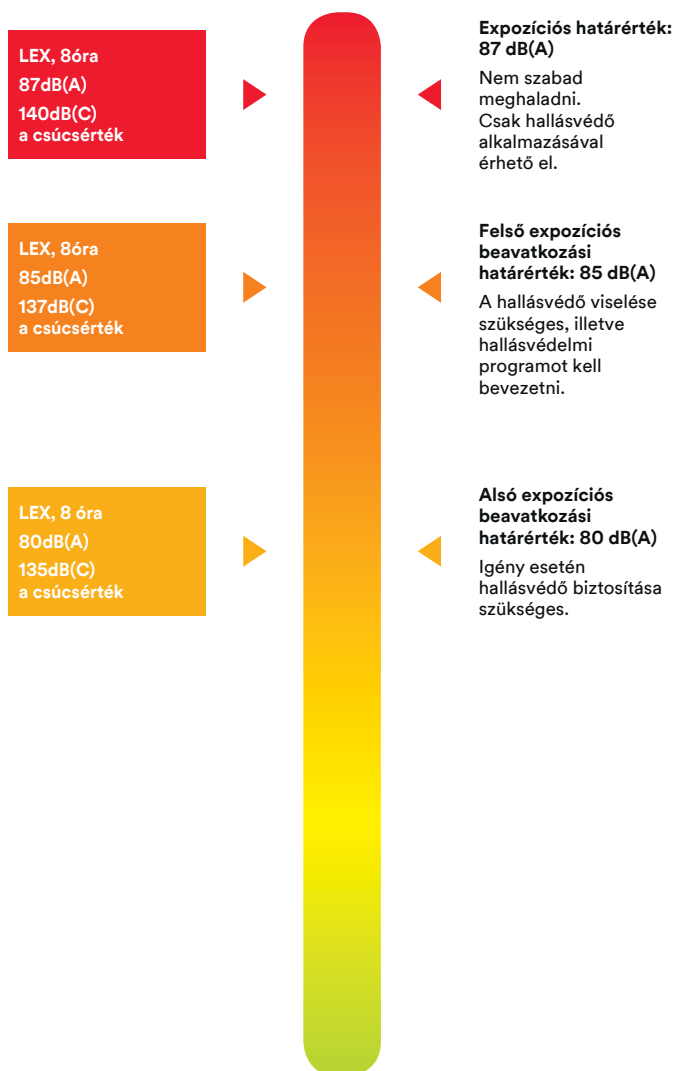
LEX, 8óra
87dB(A)
140dB(C)
a csúcsérték

Expozíciós határérték: 87 dB(A)

Nem szabad meghaladni. Csak hallásvédő alkalmazásával érhető el.

LEX, 8óra
85dB(A)
137dB(C)
a csúcsérték

Felső expozíciós beavatkozási határérték: 85 dB(A)

A hallásvédő viselése szükséges, illetve hallásvédelmi programot kell bevezetni.

LEX, 8 óra
80dB(A)
135dB(C)
a csúcsérték

Alsó expozíciós beavatkozási határérték: 80 dB(A)

Igény esetén hallásvédő biztosítása szükséges.